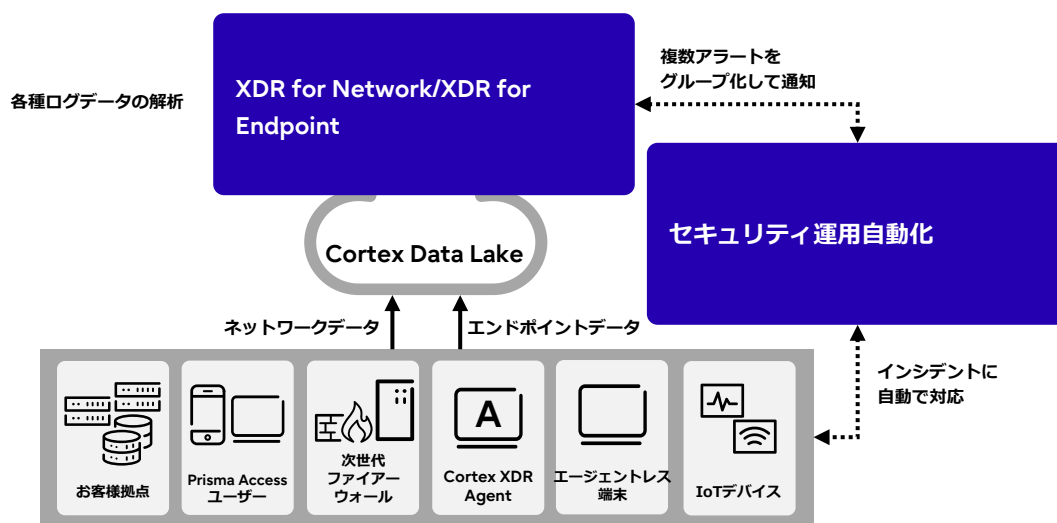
各種ログデータの解析

XDR for Network/XDR for Endpoint

複数アラートを
グループ化して通知

Cortex Data Lake

セキュリティ運用自動化

ネットワークデータ

エンドポイントデータ

インシデントに
自動で対応

A

お客様拠点

Prisma Access
ユーザー

次世代
ファイアー
ウォール

Cortex XDR
Agent

エージェントレス
端末

IoTデバイス